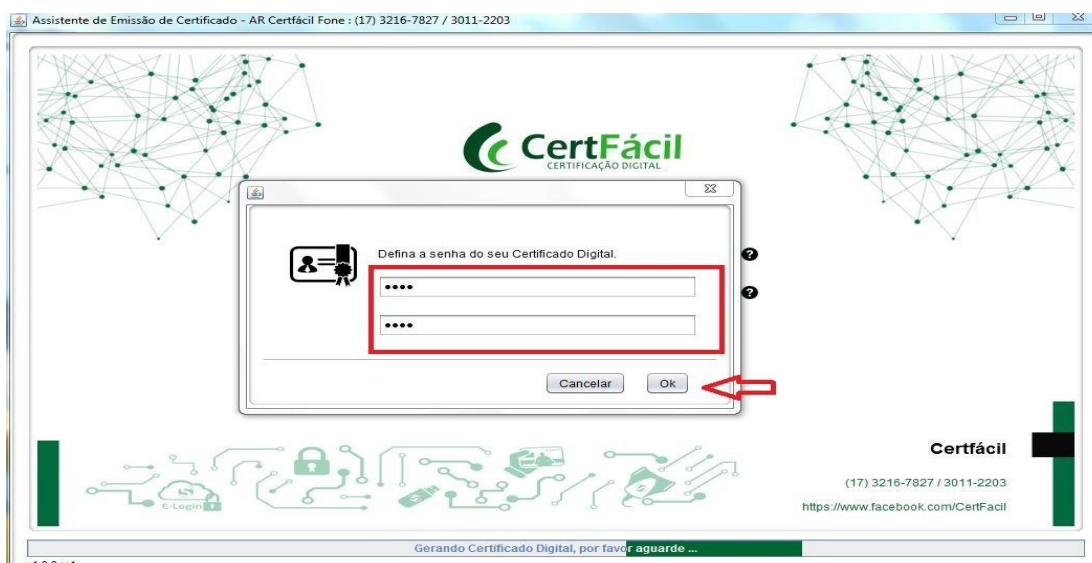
Assistente de Emissão de Certificado - AR Certfácil Fone : (17) 3216-7827 / 3011-2203

CertFácil
CERTIFICAÇÃO DIGITAL

Defina a senha do seu Certificado Digital.

••••

••••

Cancelar

Ok

E-Login

Certfácil

(17) 3216-7827 / 3011-2203

https://www.facebook.com/CertFacil

Gerando Certificado Digital, por favor aguarde ...